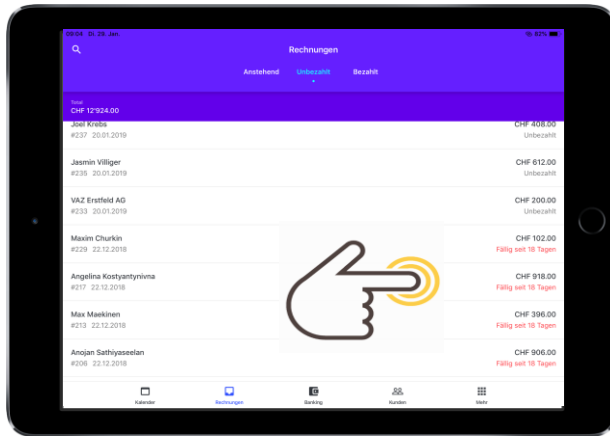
09:04 Di. 29. Jan

83 %

Rechnungen

Anstehend Unbezahlt Bezahlt

Total
CHF 12'924.00

Joel Krebs
#237 20.01.2019
CHF 408.00
Unbezahlt

Jasmin Villiger
#235 20.01.2019
CHF 612.00
Unbezahlt

VAZ Erstfeld AG
#233 20.01.2019
CHF 200.00
Unbezahlt

Maxim Churkin
#229 22.12.2018
CHF 102.00
Fällig seit 18 Tagen

Angelina Kostyantynivna
#217 22.12.2018
CHF 918.00
Fällig seit 18 Tagen

Max Maekinen
#213 22.12.2018
CHF 396.00
Fällig seit 18 Tagen

Anojan Sathiyaseelan
#206 22.12.2018
CHF 906.00
Fällig seit 18 Tagen

Kalender Rechnungen Banking Kunden Mehr